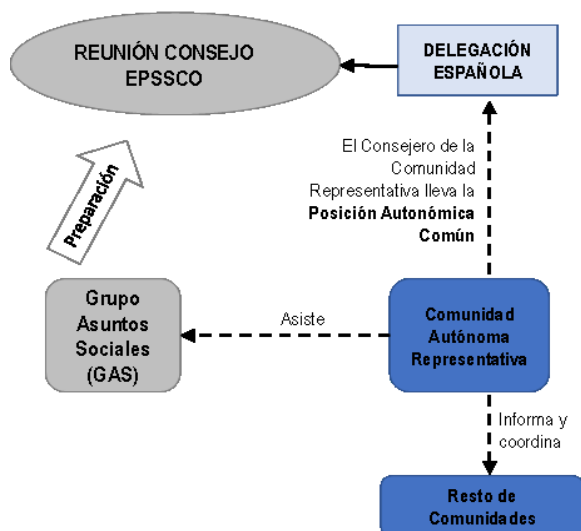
REUNIÓN CONSEJO EPSSCO

DELEGACIÓN ESPAÑOLA

Preparación

El Consejero de la Comunidad Representativa lleva la **Posición Autonómica Común**

Grupo Asuntos Sociales (GAS)

Asiste

Comunidad Autónoma Representativa

Informa y coordina

Resto de Comunidades